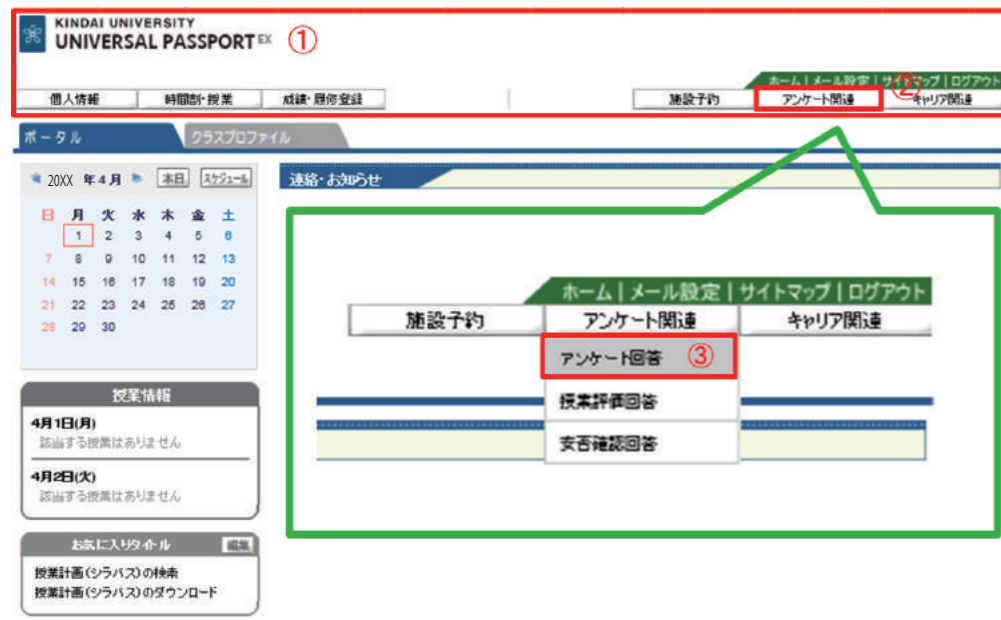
KINDAI UNIVERSITY
UNIVERSAL PASSPORT EX ①

ホーム | メール設定 | サイトマップ | ログアウト ②

個人情報 | 時間割・授業 | 成績・履修登録 | 施設予約 | アンケート関連 | キャリア関連

ポータル | クラスプロファイル

20XX 年 4 月 本日 スケジュール

| 日 | 月 | 火 | 水 | 木 | 金 | 土 |
|---|---|---|---|---|---|---|
| | 1 | 2 | 3 | 4 | 5 | 6 |
| 7 | 8 | 9 | 10 | 11 | 12 | 13 |
| 14 | 15 | 16 | 17 | 18 | 19 | 20 |
| 21 | 22 | 23 | 24 | 25 | 26 | 27 |
| 28 | 29 | 30 | | | | |

授業情報
4月1日(月)
該当する授業はありません
4月2日(火)
該当する授業はありません

お気に入りタイトル 編集
授業計画(シラバス)の検索
授業計画(シラバス)のダウンロード

連絡・お知らせ

ホーム | メール設定 | サイトマップ | ログアウト
施設予約 | アンケート関連 | キャリア関連
アンケート回答 ③
授業評価回答
安否確認回答